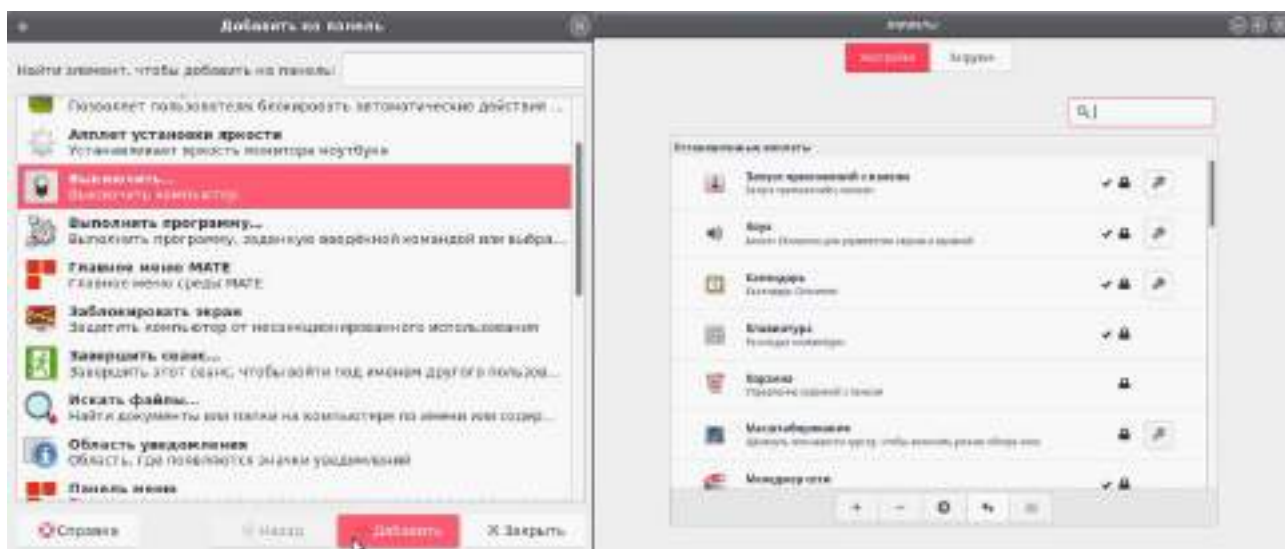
Добавить на панель

Найти элемент, чтобы добавить на панель:

Позволяет пользователям блокировать автоматические действия ...

Апплет установки яркости
Устанавливает яркость монитора ноутбука

Выключить...
Выключить компьютер

Выполнить программу...
Выполнить программу, заданную введённой командой или выбра...

Главное меню MATE
Главное меню среды MATE

Заблокировать экран
Защитить компьютер от несанкционированного использования

Завершить сеанс...
Завершить этот сеанс, чтобы войти под именем другого пользов...

Искать файлы...
Найти документы или папки на компьютере по имени или содер...

Область уведомлений
Область, где появляются значки уведомлений

Панель меню

Справка | Назад | Добавить | Закрыть

Апплеты

Настройки | Загрузки

Установленные апплеты

Запуск приложений с ключом
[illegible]

Звук
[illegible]

Календарь
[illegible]

Клавиатура
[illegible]

Корзина
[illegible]

Масштабирование
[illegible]

Менеджер сети